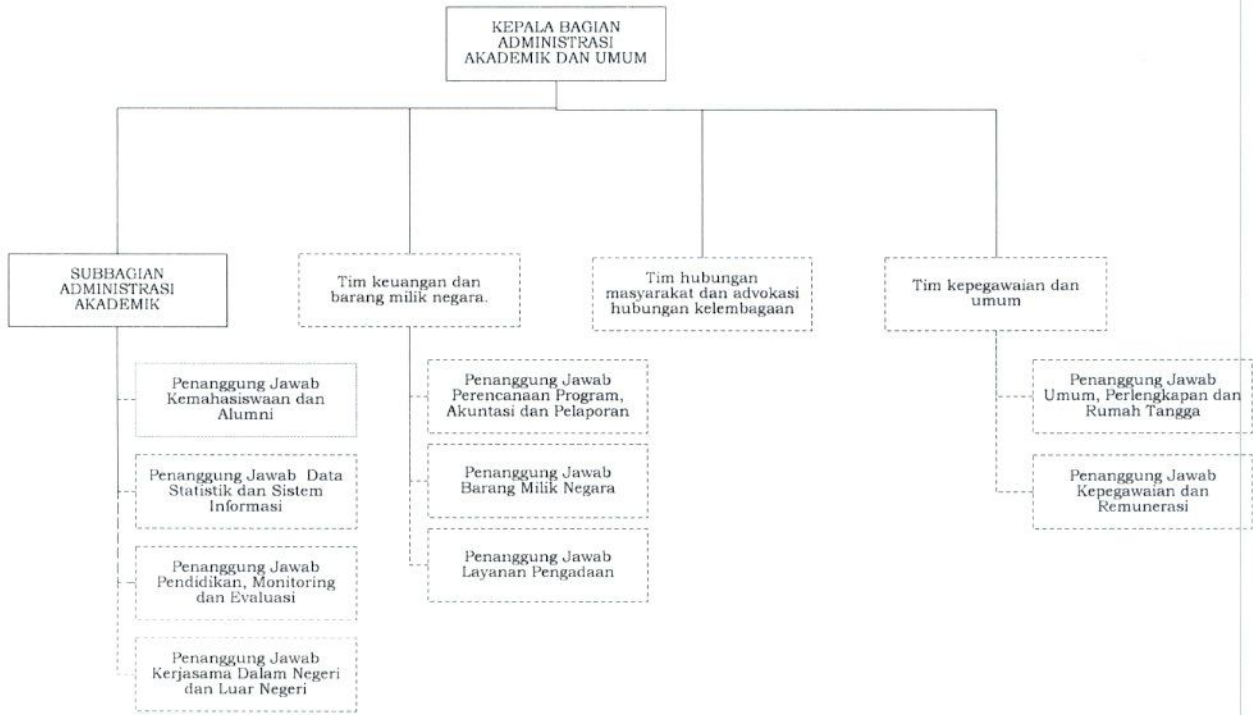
KEPALA BAGIAN ADMINISTRASI AKADEMIK DAN UMUM

SUBBAGIAN ADMINISTRASI AKADEMIK

Penanggung Jawab Kemahasiswaan dan Alumni

Penanggung Jawab Data Statistik dan Sistem Informasi

Penanggung Jawab Pendidikan, Monitoring dan Evaluasi

Penanggung Jawab Kerjasama Dalam Negeri dan Luar Negeri

Tim keuangan dan barang milik negara.

Penanggung Jawab Perencanaan Program, Akuntasi dan Pelaporan

Penanggung Jawab Barang Milik Negara

Penanggung Jawab Layanan Pengadaan

Tim hubungan masyarakat dan advokasi hubungan kelembagaan

Tim kepegawaian dan umum

Penanggung Jawab Umum, Perlengkapan dan Rumah Tangga

Penanggung Jawab Kepegawaian dan Remunerasi